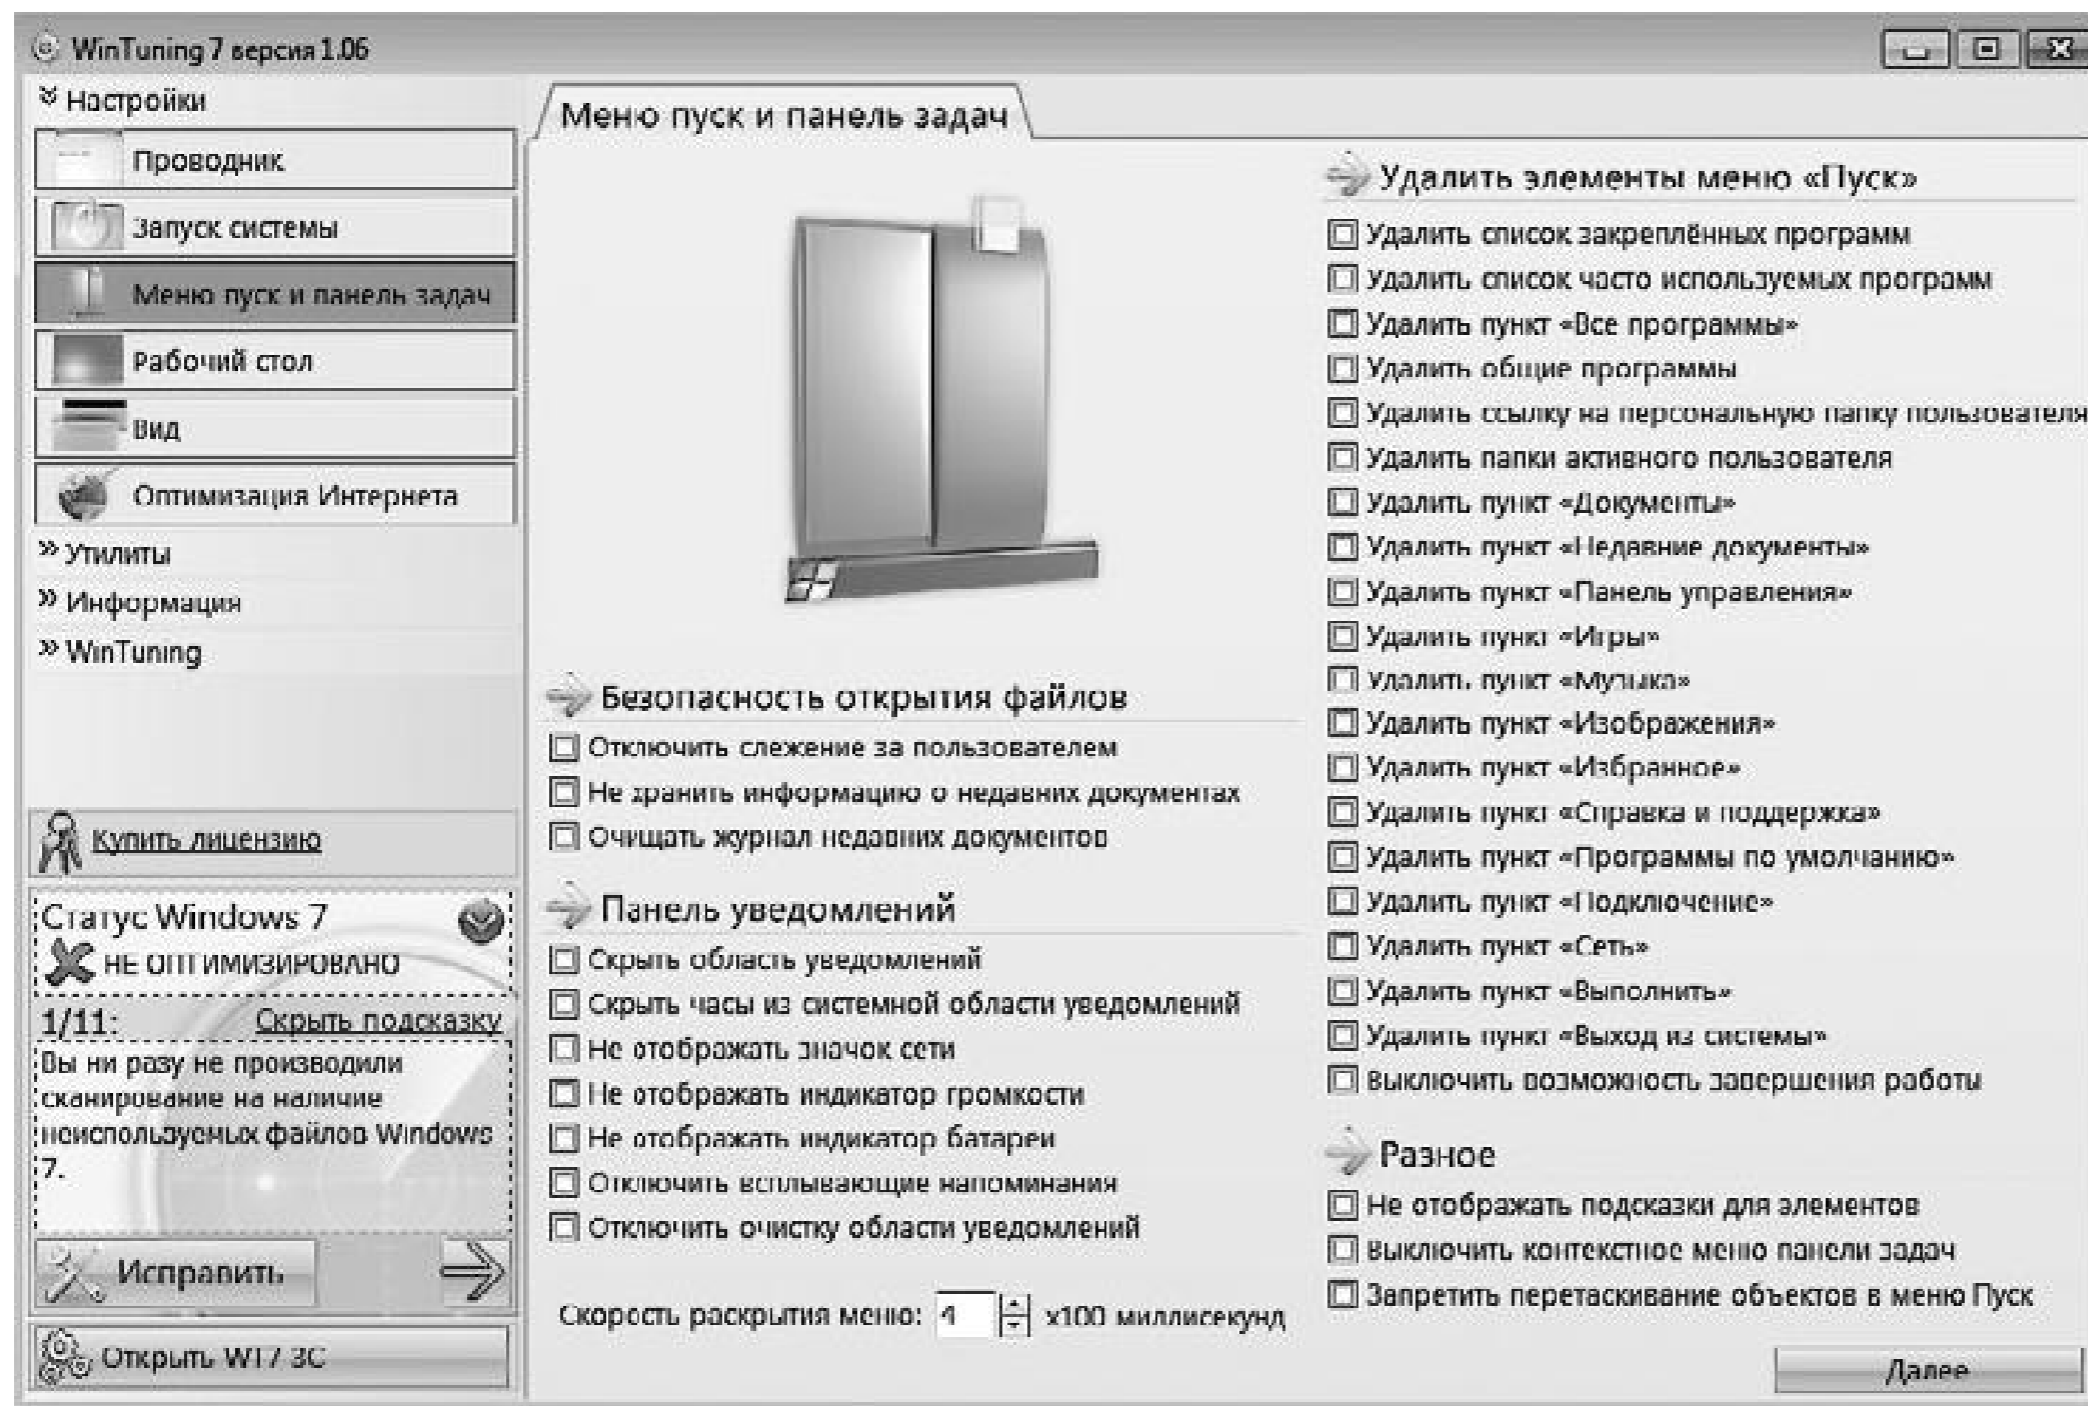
WinTuning 7 версия 1.06

Настройки
Проводник
Запуск системы
Меню пуск и панель задач
Рабочий стол
Вид
Оптимизация Интернета
» Утилиты
» Информация
» WinTuning

Купить лицензию

Статус Windows 7
НЕ ОПТИМИЗИРОВАНО
1/11: Скрыть подсказку
Вы ни разу не производили сканирование на наличие неиспользуемых файлов Windows 7.

Исправить

Открыть WT7 3C

Меню пуск и панель задач

Безопасность открытия файлов
Отключить слежение за пользователем
Не хранить информацию о недавних документах
Очищать журнал недавних документов

Панель уведомлений
Скрыть область уведомлений
Скрыть часы из системной области уведомлений
Не отображать значок сети
Не отображать индикатор громкости
Не отображать индикатор батареи
Отключить всплывающие напоминания
Отключить очистку области уведомлений

Скорость раскрытия меню: 4 x100 миллисекунд

Удалить элементы меню «Пуск»
Удалить список закреплённых программ
Удалить список часто используемых программ
Удалить пункт «Все программы»
Удалить общие программы
Удалить ссылку на персональную папку пользователя
Удалить папки активного пользователя
Удалить пункт «Документы»
Удалить пункт «Недавние документы»
Удалить пункт «Панель управления»
Удалить пункт «Игры»
Удалить пункт «Музыка»
Удалить пункт «Изображения»
Удалить пункт «Избранное»
Удалить пункт «Справка и поддержка»
Удалить пункт «Программы по умолчанию»
Удалить пункт «Подключение»
Удалить пункт «Сеть»
Удалить пункт «Выполнить»
Удалить пункт «Выход из системы»
Выключить возможность завершения работы

Разное
Не отображать подсказки для элементов
Выключить контекстное меню панели задач
Запретить перетаскивание объектов в меню Пуск

Далее